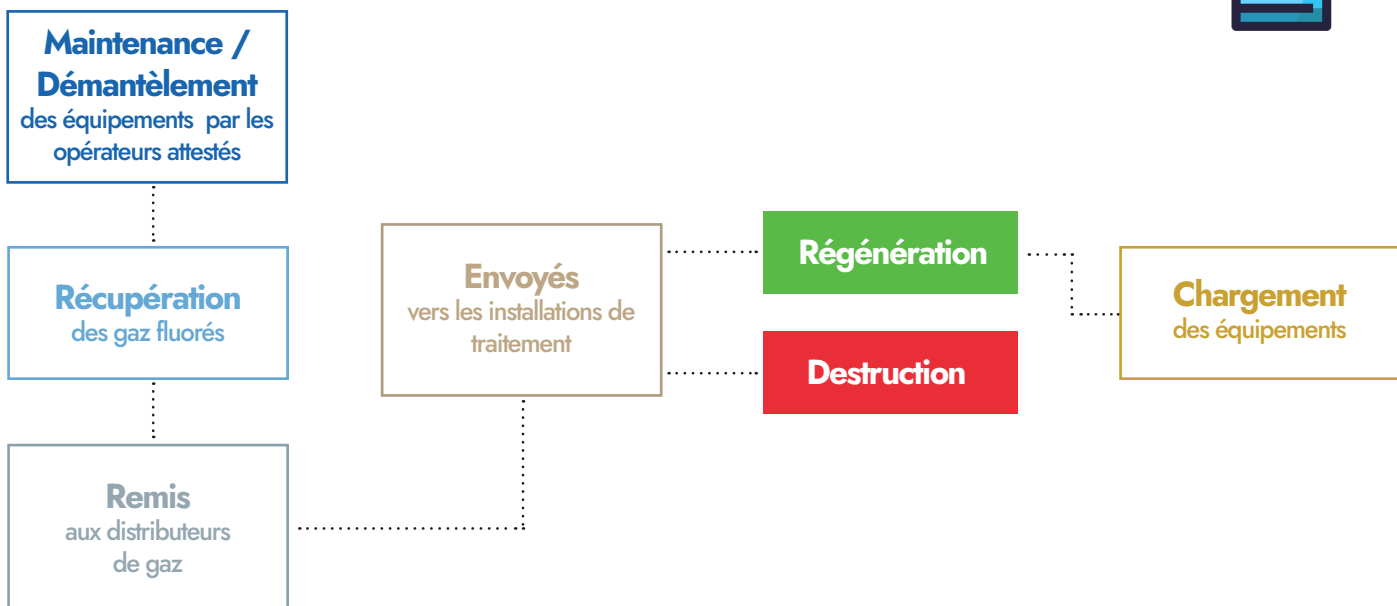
Maintenance / Démantèlement
des équipements par les opérateurs attestés

Récupération
des gaz fluorés

Remis
aux distributeurs de gaz

Envoyés
vers les installations de traitement

Régénération

Destruction

Chargement
des équipements